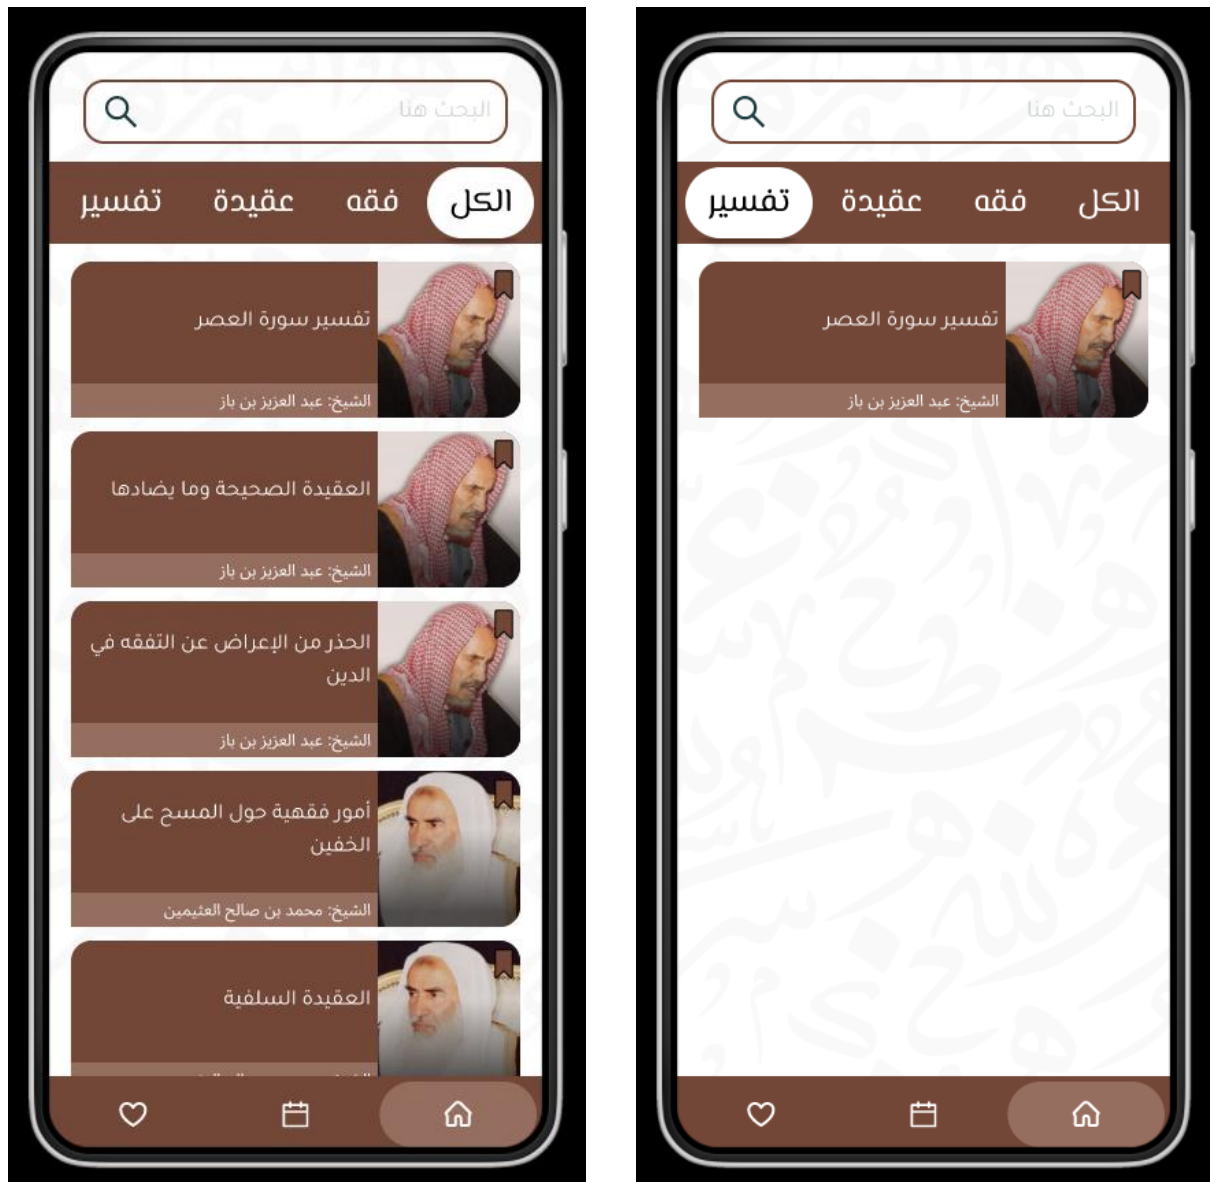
البحث هنا

الكل فقه عقيدة تفسير

تفسير سورة العصر
الشيخ: عبد العزيز بن باز

العقيدة الصحيحة وما يضادها
الشيخ: عبد العزيز بن باز

الحذر من الإعراض عن التفقه في الدين
الشيخ: عبد العزيز بن باز

أمور فقهية حول المسح على الخفين
الشيخ: محمد بن صالح العثيمين

العقيدة السلفية
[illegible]

البحث هنا

الكل فقه عقيدة تفسير

تفسير سورة العصر
الشيخ: عبد العزيز بن باز